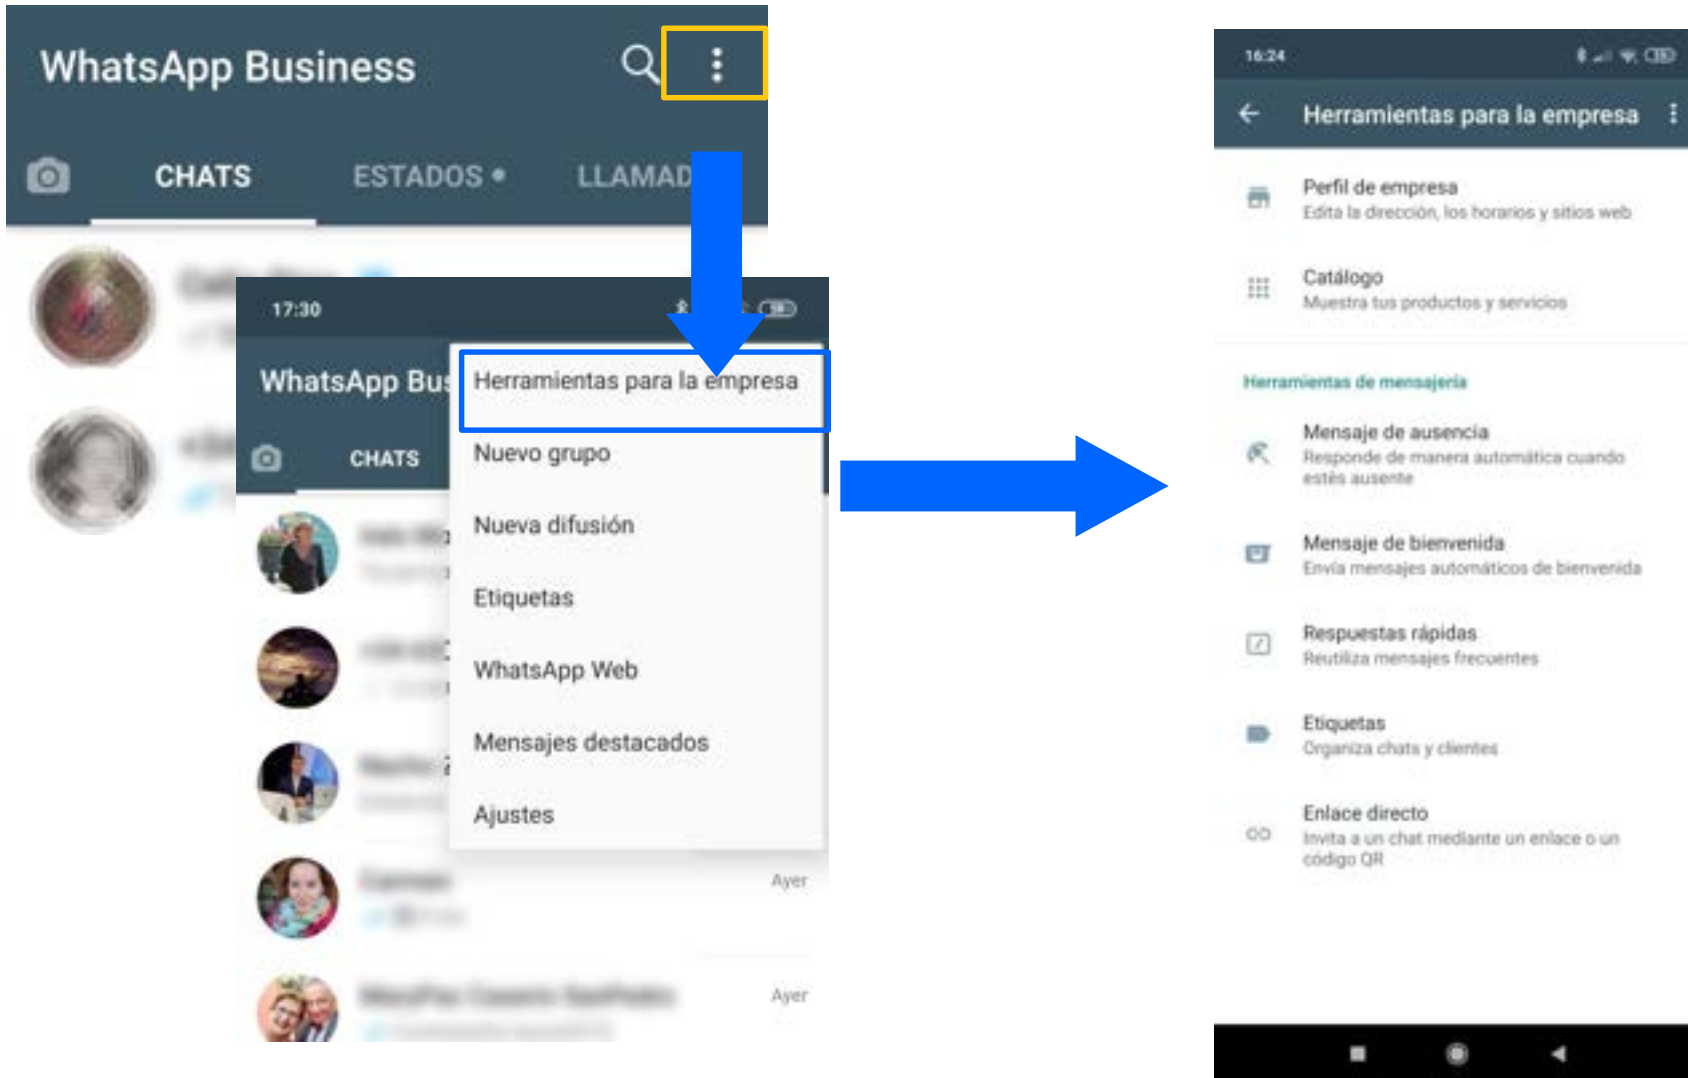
WhatsApp Business

CHATS ESTADOS • LLAMAD

17:30

WhatsApp Bu

CHATS

Herramientas para la empresa

Nuevo grupo

Nueva difusión

Etiquetas

WhatsApp Web

Mensajes destacados

Ajustes

Ayer

Ayer

16:24

Herramientas para la empresa

Perfil de empresa
Edita la dirección, los horarios y sitios web

Catálogo
Muestra tus productos y servicios

Herramientas de mensajería

Mensaje de ausencia
Responde de manera automática cuando estés ausente

Mensaje de bienvenida
Envía mensajes automáticos de bienvenida

Respuestas rápidas
Reutiliza mensajes frecuentes

Etiquetas
Organiza chats y clientes

Enlace directo
Invita a un chat mediante un enlace o un código QR